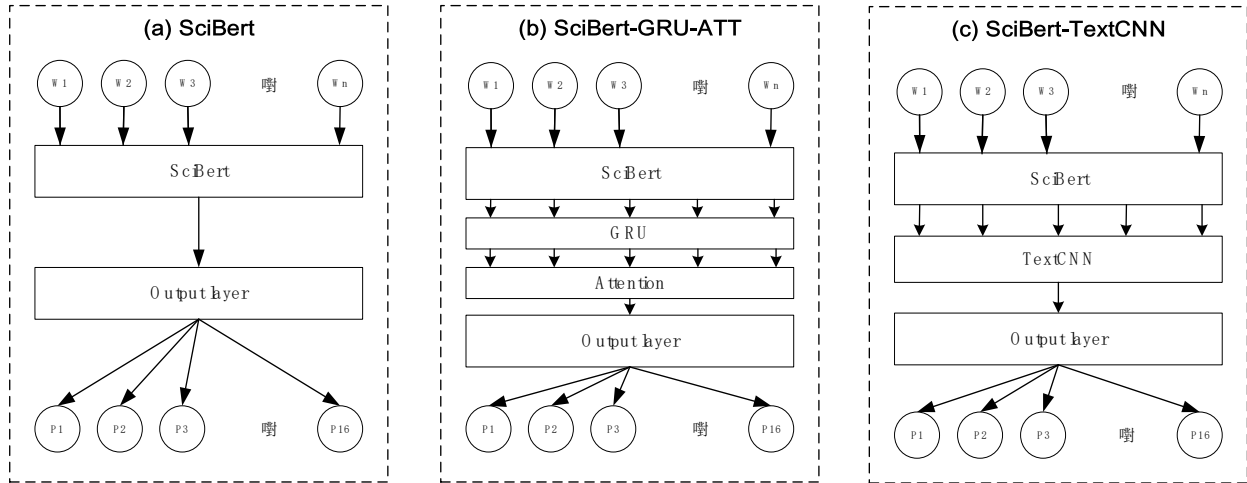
(a) SciBert

W1 W2 W3 噼 Wn

SciBert

Output layer

P1 P2 P3 噼 P16

(b) SciBert-GRU-ATT

W1 W2 W3 噼 Wn

SciBert

GRU

Attention

Output layer

P1 P2 P3 噼 P16

(c) SciBert-TextCNN

W1 W2 W3 噼 Wn

SciBert

TextCNN

Output layer

P1 P2 P3 噼 P16